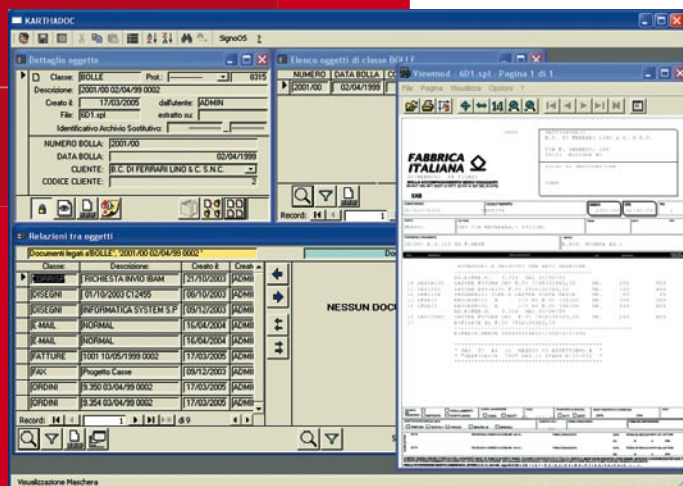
KARTHADOC

SignoOS

Dettaglio oggetto

Classe: BOLLE

Prot.:

8315

Descrizione: 2001/00 02/04/99 0002

Creato il: 17/03/2005

dall'utente: ADMIN

File: 6D1.spl

estratto su:

Identificativo Archivio Sostitutivo:

NUMERO BOLLA: 2001/00

DATA BOLLA: 02/04/1999

CLIENTE: B.C. DI FERRARI LINO & C. S.N.C.

CODICE CLIENTE: 2

Elenco oggetti di classe BOLLE

| NUMERO | DATA BOLLA | C |
|---|---|---|
| 2001/00 | 02/04/1999 | |

Record: 1

Viewmed - 6D1.spl - Pagina 1 di 1

File Pagina Visualizza Opzioni ?

FABBRICA ITALIANA

Relazioni tra oggetti

Documenti legati a'BOLLE', '2001/00 02/04/99 0002'

| Classe: | Descrizione: | Creato il | Creat |
|---|---|---|---|
| | RICHIESTA INVIO IBAM | 21/10/2003 | ADMI |
| DISEGNI | 01/10/2003 C12455 | 08/10/2003 | ADMI |
| DISEGNI | INFORMATICA SYSTEM S.P | 09/12/2003 | ADMI |
| E-MAIL | NORMAL | 16/04/2004 | ADMI |
| E-MAIL | NORMAL | 16/04/2004 | ADMI |
| FATTURE | 1001 10/05/1999 0002 | 17/03/2005 | ADMI |
| FAX | Progetto Casse | 09/12/2003 | ADMI |
| ORDINI | 9.350 03/04/99 0002 | 17/03/2005 | ADMI |
| ORDINI | 9.354 03/04/99 0002 | 17/03/2005 | ADMI |

Record: 1 di 9

NESSUN DOCU

Visualizzazione Maschera